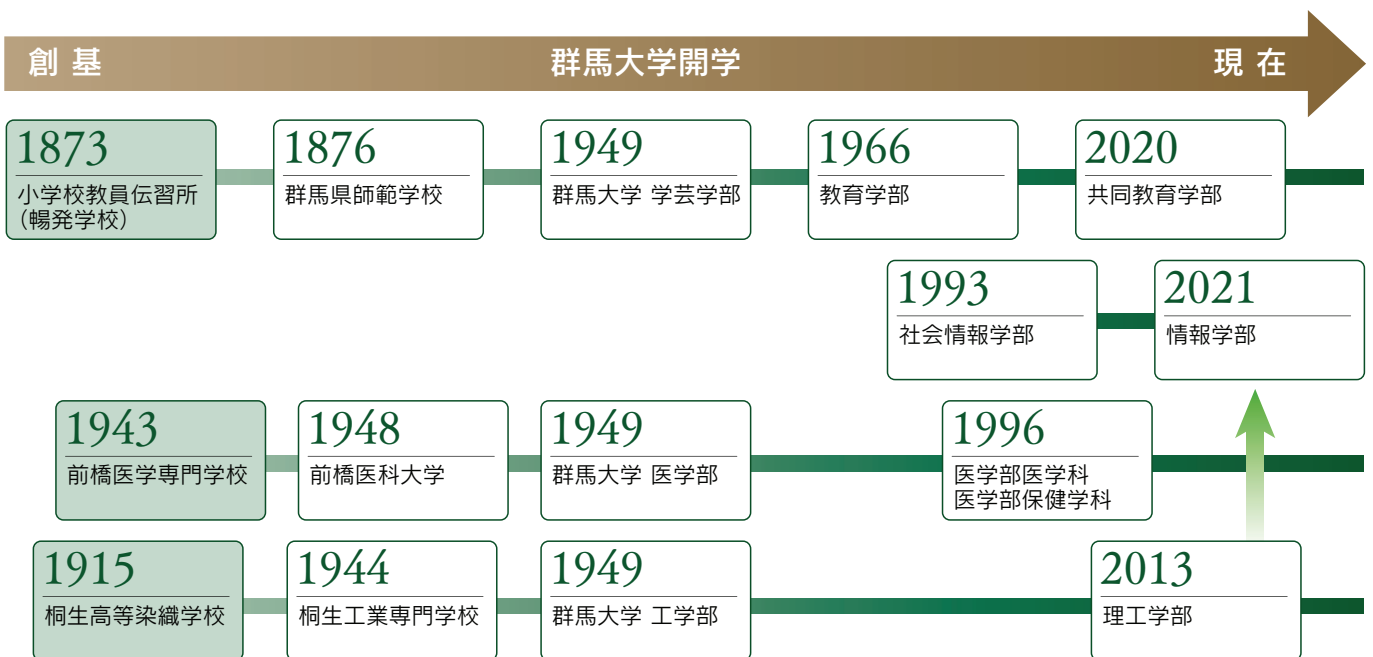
創 基　群馬大学開学　現 在

1873
小学校教員伝習所
（暢発学校）

1876
群馬県師範学校

1949
群馬大学 学芸学部

1966
教育学部

2020
共同教育学部

1993
社会情報学部

2021
情報学部

1943
前橋医学専門学校

1948
前橋医科大学

1949
群馬大学 医学部

1996
医学部医学科
医学部保健学科

1915
桐生高等染織学校

1944
桐生工業専門学校

1949
群馬大学 工学部

2013
理工学部